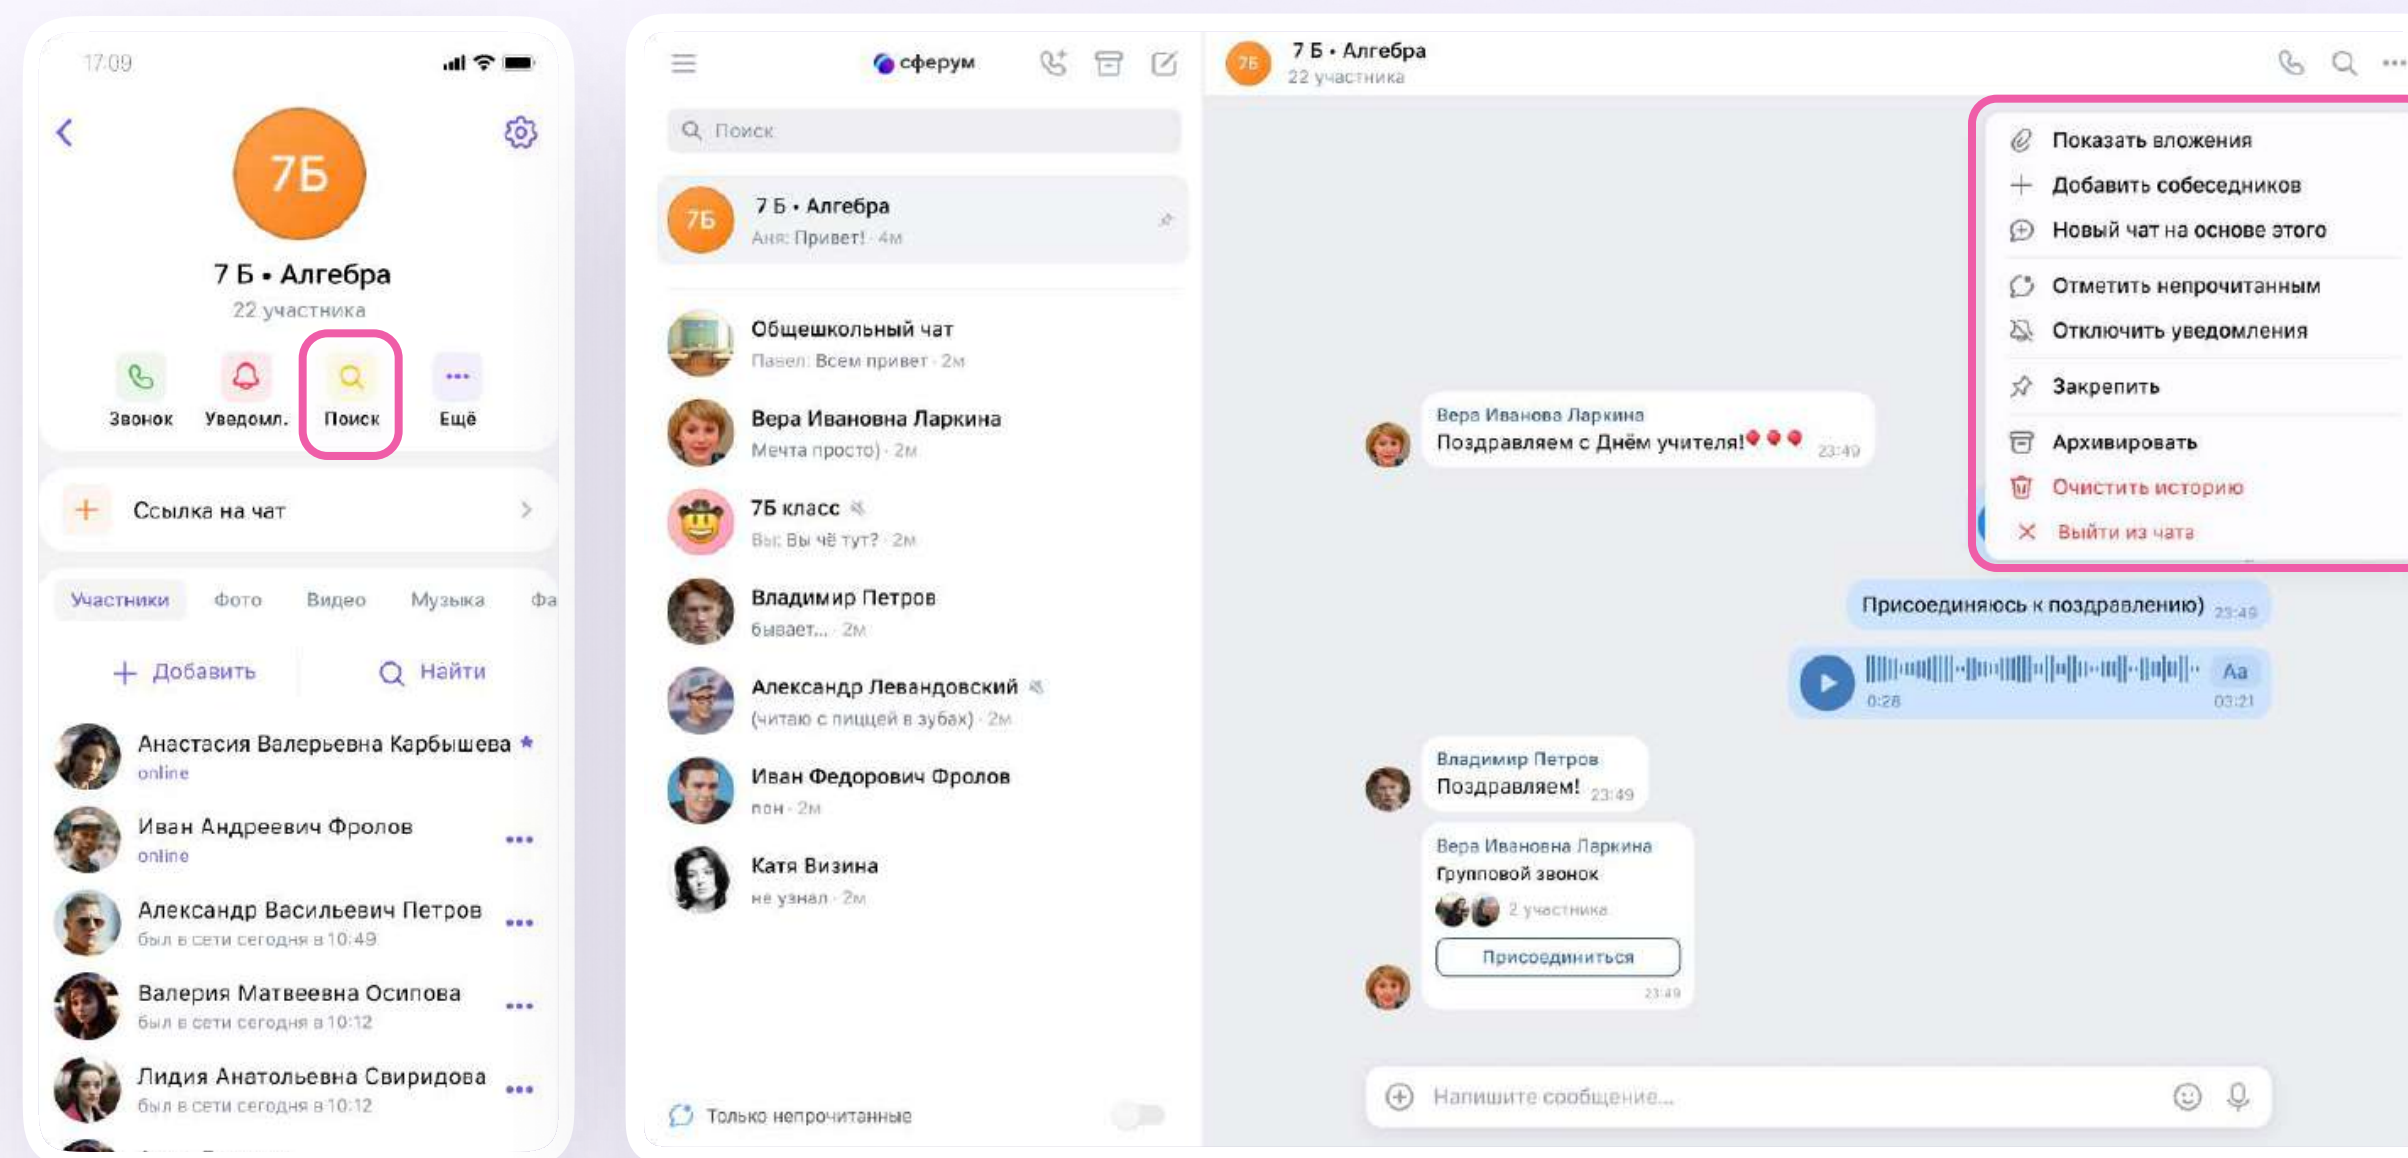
17:09

7Б

7 Б • Алгебра
22 участника

Звонок
Уведомл.
Поиск
Ещё

Ссылка на чат

Участники
Фото
Видео
Музыка
Фа

Добавить
Найти

Анастасия Валерьевна Карбышева
online

Иван Андреевич Фролов
online

Александр Васильевич Петров
был в сети сегодня в 10:49

Валерия Матвеевна Осипова
был в сети сегодня в 10:12

Лидия Анатольевна Свиридова
был в сети сегодня в 10:12

сферум

Поиск

7Б
7 Б • Алгебра
Аня: Привет! · 4м

Общешкольный чат
Павел: Всем привет · 2м

Вера Ивановна Ларкина
Мечта просто) · 2м

7Б класс
Вы: Вы чё тут? · 2м

Владимир Петров
бывает... · 2м

Александр Левандовский
(читаю с пищей в зубах) · 2м

Иван Федорович Фролов
пон · 2м

Катя Визина
не узнал · 2м

Только непрочитанные

7Б
7 Б • Алгебра
22 участника

Показать вложения
Добавить собеседников
Новый чат на основе этого
Отметить непрочитанным
Отключить уведомления
Закрепить
Архивировать
Очистить историю
Выйти из чата

Вера Иванова Ларкина
Поздравляем с Днём учителя! 23:49

Присоединяюсь к поздравлению) 23:49

0:28
Aa
03:21

Владимир Петров
Поздравляем! 23:49

Вера Ивановна Ларкина
Групповой звонок
2 участника
Присоединиться
23:49

Напишите сообщение...